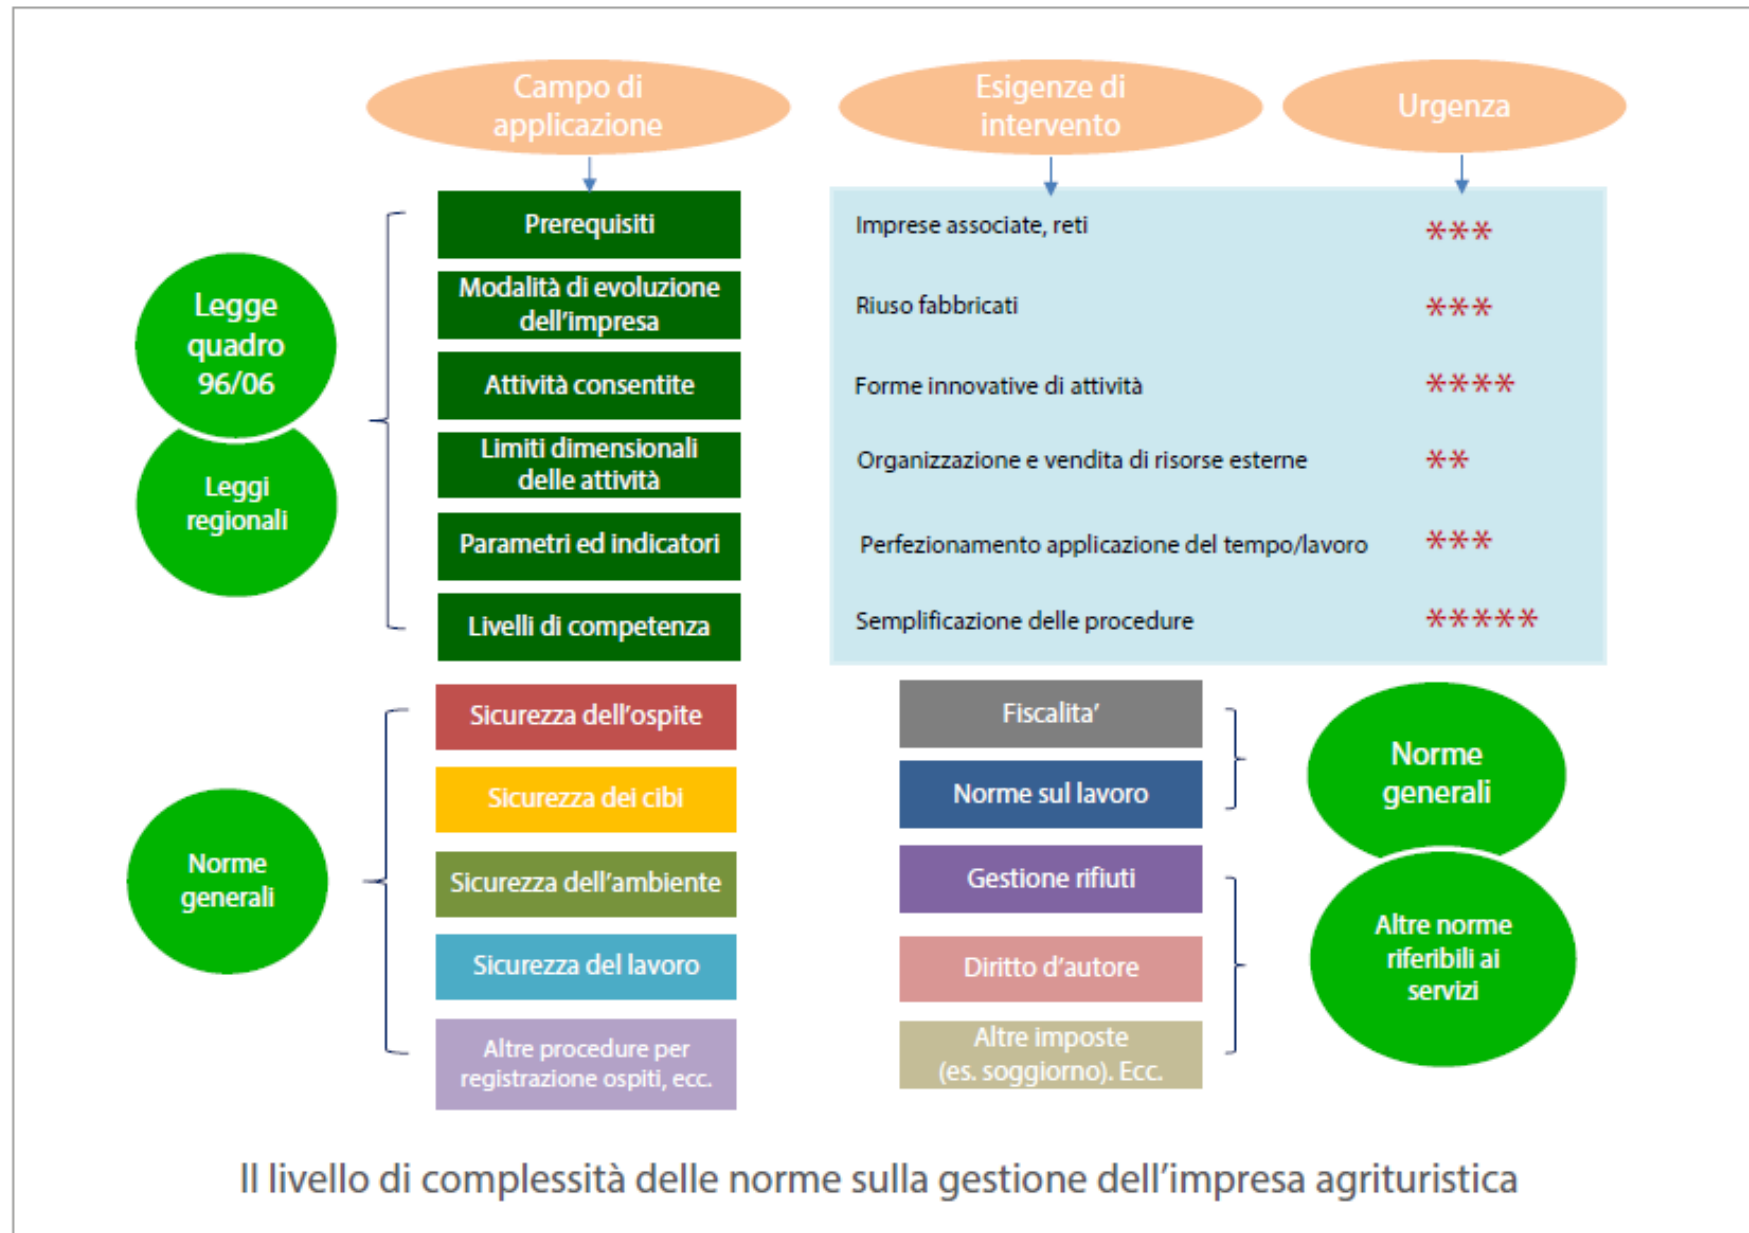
Campo di applicazione

Esigenze di intervento

Urgenza

Legge quadro 96/06

Leggi regionali

Prerequisiti

Modalità di evoluzione dell'impresa

Attività consentite

Limiti dimensionali delle attività

Parametri ed indicatori

Livelli di competenza

| Imprese associate, reti | *** |
|---|---|
| Riuso fabbricati | *** |
| Forme innovative di attività | **** |
| Organizzazione e vendita di risorse esterne | ** |
| Perfezionamento applicazione del tempo/lavoro | *** |
| Semplificazione delle procedure | ***** |

Norme generali

Sicurezza dell'ospite

Sicurezza dei cibi

Sicurezza dell'ambiente

Sicurezza del lavoro

Altre procedure per registrazione ospiti, ecc.

Fiscalita'

Norme sul lavoro

Gestione rifiuti

Diritto d'autore

Altre imposte (es. soggiorno). Ecc.

Norme generali

Altre norme riferibili ai servizi

Il livello di complessità delle norme sulla gestione dell'impresa agrituristica